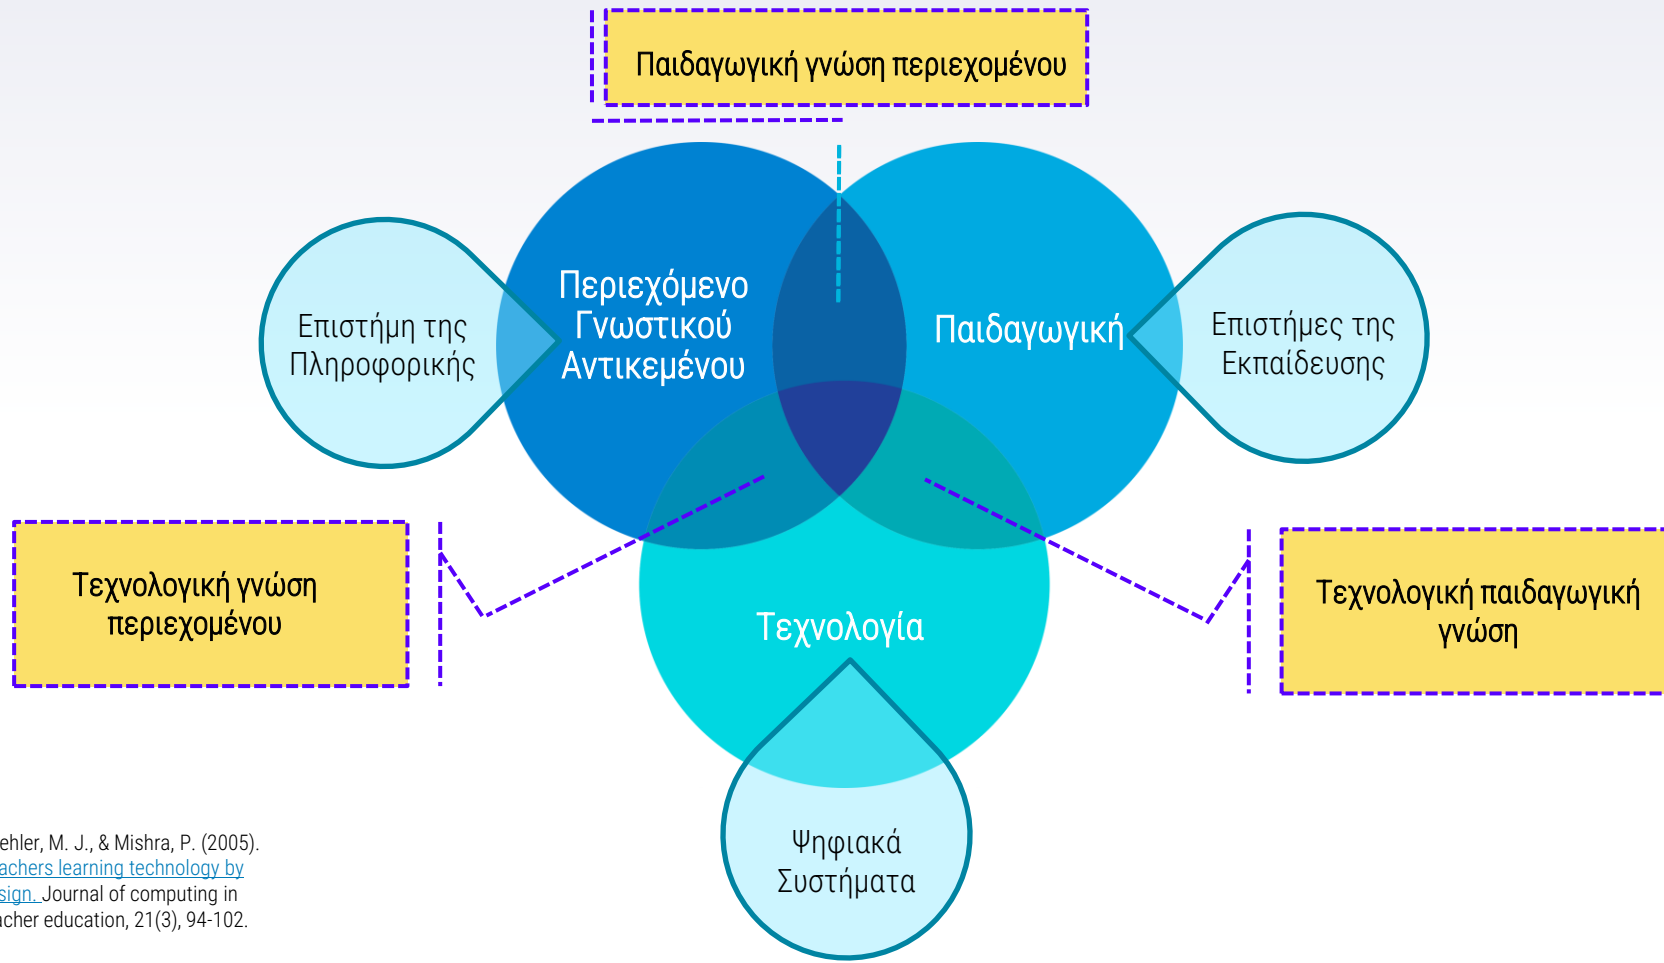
Παιδαγωγική γνώση περιεχομένου

Επιστήμη της Πληροφορικής

Περιεχόμενο Γνωστικού Αντικειμένου

Παιδαγωγική

Επιστήμες της Εκπαίδευσης

Τεχνολογική γνώση περιεχομένου

Τεχνολογία

Τεχνολογική παιδαγωγική γνώση

Ψηφιακά Συστήματα

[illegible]ehler, M. J., & Mishra, P. (2005). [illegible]achers learning technology by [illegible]sign. Journal of computing in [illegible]acher education, 21(3), 94-102.